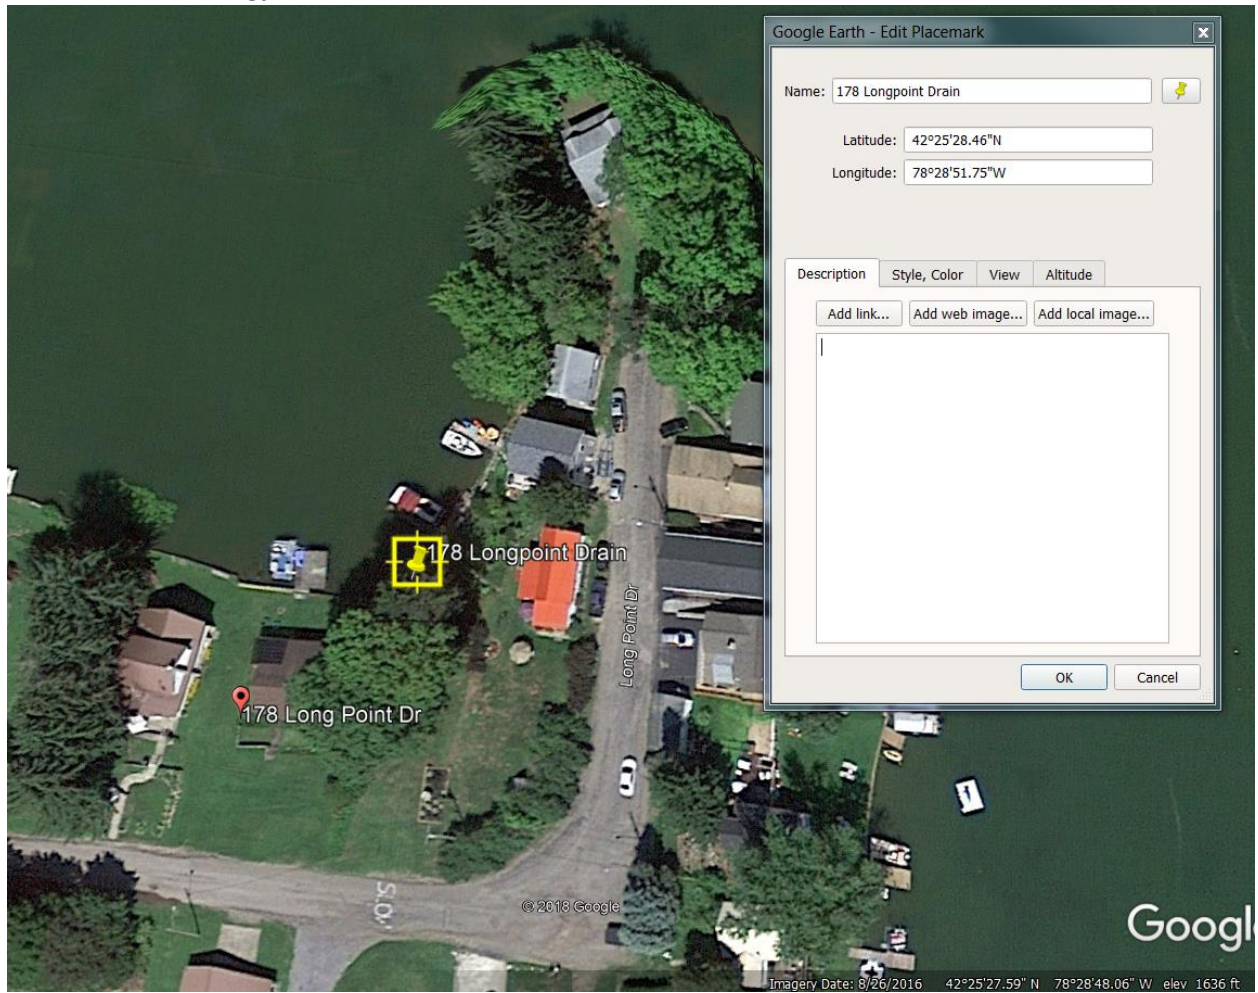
Google Earth - Edit Placemark

Name: 178 Longpoint Drain

Latitude: 42°25'28.46"N

Longitude: 78°28'51.75"W

Description | Style, Color | View | Altitude

Add link... | Add web image... | Add local image...

OK | Cancel

178 Longpoint Drain

Long Point Dr

178 Long Point Dr

S Dr

© 2018 Google

Googl

Imagery Date: 8/26/2016 42°25'27.59" N 78°28'48.06" W elev 1636 ft